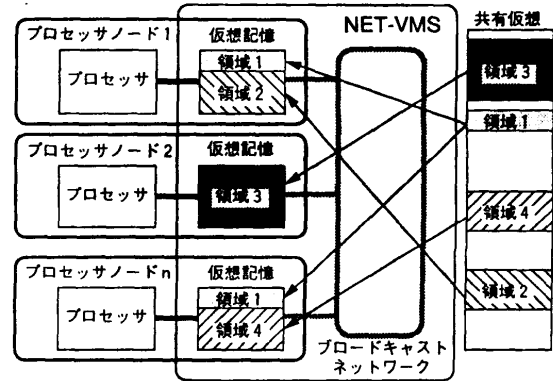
プロセッサノード1
プロセッサ
仮想記憶
領域 1
領域 2
NET-VMS
共有仮想
領域 3
領域 1
プロセッサノード2
プロセッサ
仮想記憶
領域 3
領域 4
プロセッサノードn
プロセッサ
仮想記憶
領域 1
領域 4
領域 2
ブロードキャスト
ネットワーク